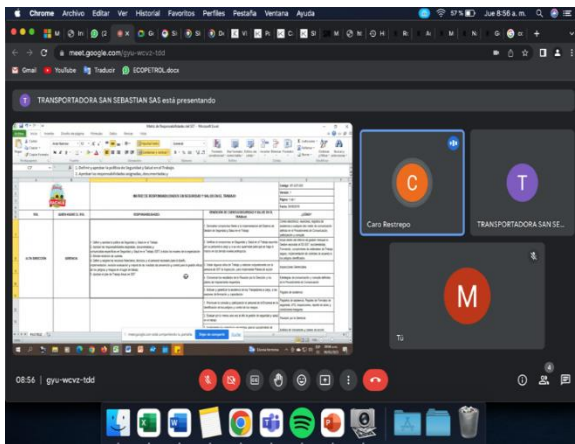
Chrome Archivo Editar Ver Historial Favoritos Perfiles Pestaña Ventana Ayuda

57% Jue 8:56 a. m.

meet.google.com/gyu-wcvz-tdd

Gmail YouTube Traducir ECOPETROL.docx

T TRANSPORTADORA SAN SEBASTIAN SAS está presentando

MATRIZ DE RESPONSABILIDADES EN SEGURIDAD Y SALUD EN EL TRABAJO

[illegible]

C

Caro Restrepo

T

TRANSPORTADORA SAN SE...

M

Tú

08:56 | gyu-wcvz-tdd

4